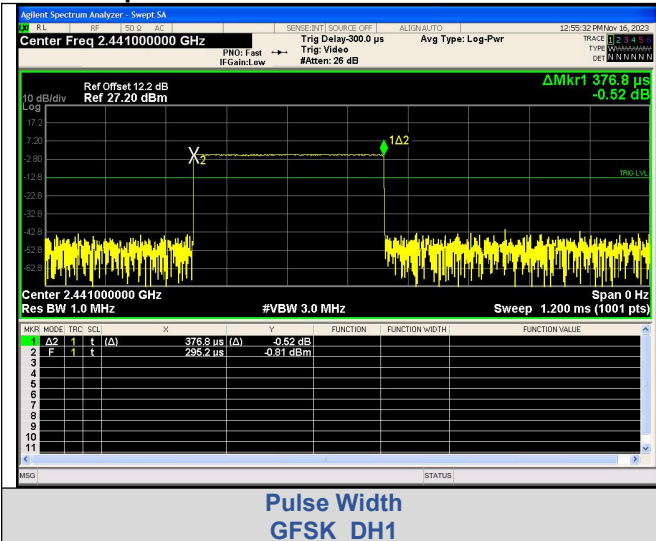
Agilent Spectrum Analyzer - Swept SA

RL RF 50 Ω AC SENSE:INT SOURCE OFF ALIGN AUTO 12:55:32 PM Nov 16, 2023

Center Freq 2.441000000 GHz

PNO: Fast IFGain:Low

Trig Delay-300.0 µs Trig: Video #Atten: 26 dB

Avg Type: Log-Pwr

TRACE 1 2 3 4 5 6 TYPE DET N N N N N N

Ref Offset 12.2 dB
10 dB/div Ref 27.20 dBm

ΔMkr1 376.8 µs -0.52 dB

Log

17.2
7.20
-2.80
-12.8
-22.8
-32.8
-42.8
-52.8
-62.8

X2

1Δ2

TRIG LVL

Center 2.441000000 GHz
Res BW 1.0 MHz
#VBW 3.0 MHz
Span 0 Hz
Sweep 1.200 ms (1001 pts)

| MKR | MODE | TRC | SCL | X | | Y | FUNCTION | FUNCTION WIDTH | FUNCTION VALUE |
|---|---|---|---|---|---|---|---|---|---|
| 1 | Δ2 | 1 | t | (Δ) 376.8 µs | (Δ) | -0.52 dB | | | |
| 2 | F | 1 | t | 295.2 µs | | -0.81 dBm | | | |
| 3 | | | | | | | | | |
| 4 | | | | | | | | | |
| 5 | | | | | | | | | |
| 6 | | | | | | | | | |
| 7 | | | | | | | | | |
| 8 | | | | | | | | | |
| 9 | | | | | | | | | |
| 10 | | | | | | | | | |
| 11 | | | | | | | | | |

MSG STATUS

Pulse Width
GFSK DH1